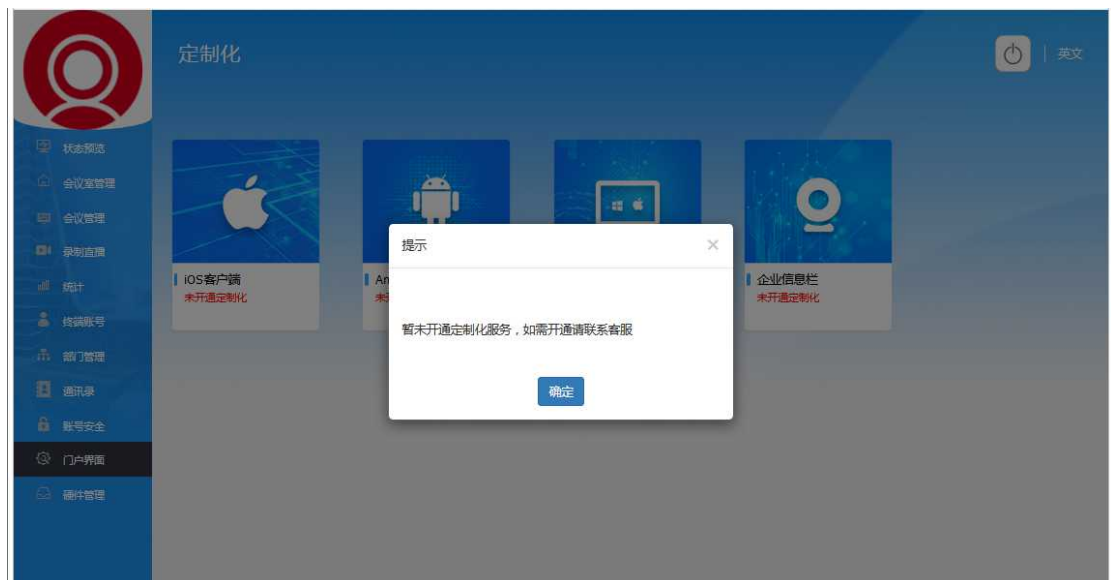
定制化

英文

状态预览
会议室管理
会议管理
录制直播
统计
终端账号
部门管理
通讯录
账号安全
门户界面
硬件管理

iOS客户端
未开通定制化

An
未

企业信息栏
未开通定制化

提示

×

暂未开通定制化服务，如需开通请联系客服

确定